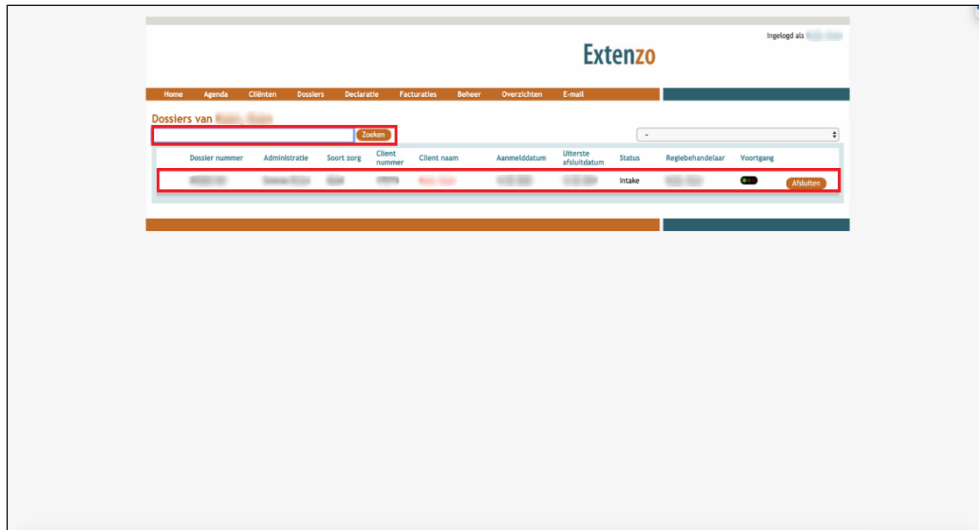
Ingelogd als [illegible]

Extenzo

Home Agenda Cliënten Dossiers Declaratie Facturaties Beheer Overzichten E-mail

Dossiers van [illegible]

Zoeken

-

| Dossier nummer | Administratie | Soort zorg | Client nummer | Client naam | Aanmelddatum | Uiterste afsluitdatum | Status | Regiebehandelaar | Voortgang | |
|---|---|---|---|---|---|---|---|---|---|---|
| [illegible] | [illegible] | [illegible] | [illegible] | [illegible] | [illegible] | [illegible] | Intake | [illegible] | | Afsluiten |